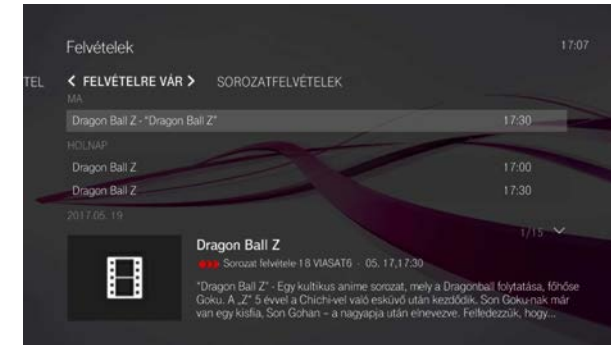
Felvételek

17:07

TEL

< FELVÉTELRE VÁR >

SOROZATFELVÉTELEK

MA

Dragon Ball Z - "Dragon Ball Z"

17:30

HOLNAP

Dragon Ball Z

17:00

Dragon Ball Z

17:30

2017.05. 19

1/15

Dragon Ball Z

Sorozat felvétele 18 VIASAT6 · 05. 17,17:30

"Dragon Ball Z" - Egy kultikus anime sorozat, mely a Dragonball folytatása, főhőse Goku. A „Z" 5 évvel a Chichi-vel való esküvő után kezdődik. Son Goku-nak már van egy kisfia, Son Gohan – a nagyapja után elnevezve. Felfedezzük, hogy...